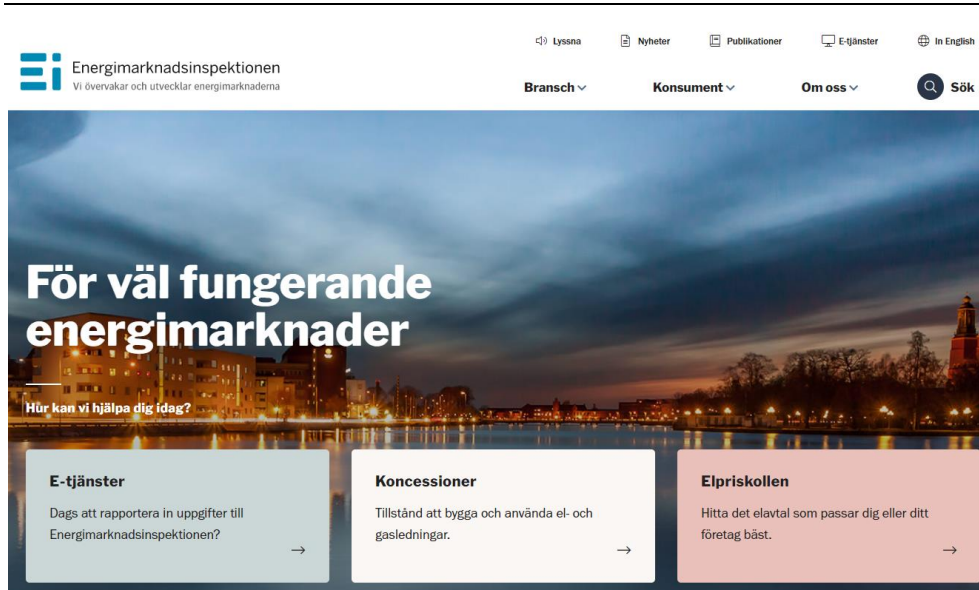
Ei Energimarknadsinspektionen
Vi övervakar och utvecklar energimarknaderna

Lyssna Nyheter Publikationer E-tjänster In English

Bransch Konsument Om oss Sök

För väl fungerande energimarknader

Hur kan vi hjälpa dig idag?

E-tjänster
Dags att rapportera in uppgifter till Energimarknadsinspektionen?
→

Koncessioner
Tillstånd att bygga och använda el- och gasledningar.
→

Elpriskollen
Hitta det elavtal som passar dig eller ditt företag bäst.
→